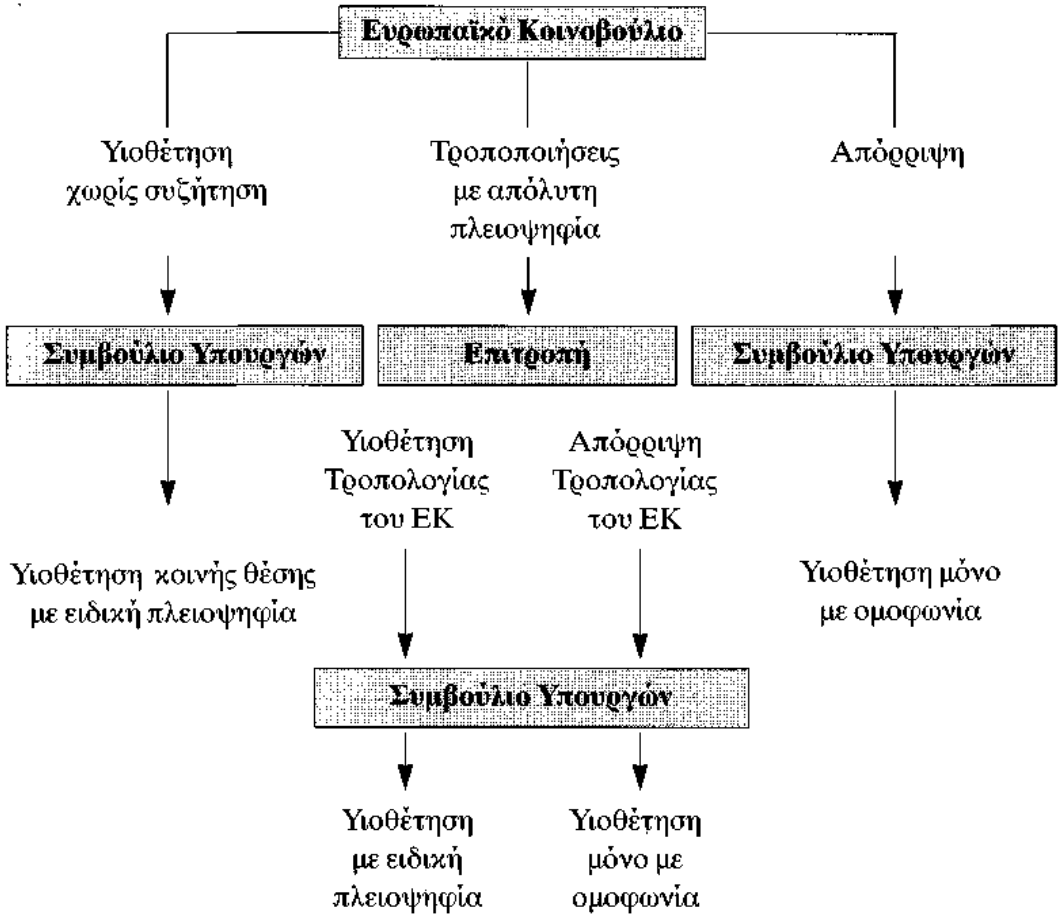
Ευρωπαϊκό Κοινοβούλιο

Υιοθέτηση χωρίς συζήτηση

Τροποποιήσεις με απόλυτη πλειοψηφία

Απόρριψη

Συμβούλιο Υπουργών

Επιτροπή

Συμβούλιο Υπουργών

Υιοθέτηση κοινής θέσης με ειδική πλειοψηφία

Υιοθέτηση Τροπολογίας του ΕΚ

Απόρριψη Τροπολογίας του ΕΚ

Υιοθέτηση μόνο με ομοφωνία

Συμβούλιο Υπουργών

Υιοθέτηση με ειδική πλειοψηφία

Υιοθέτηση μόνο με ομοφωνία